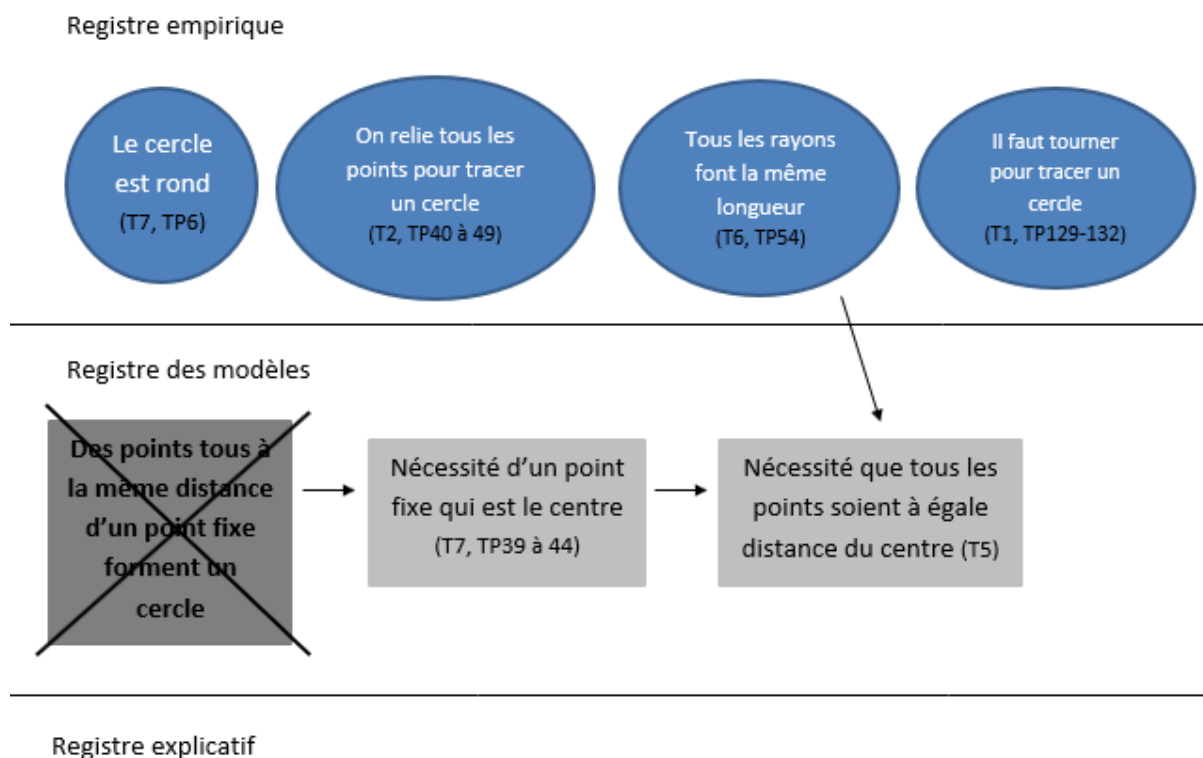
Registre empirique

Le cercle est rond
(T7, TP6)

On relie tous les points pour tracer un cercle
(T2, TP40 à 49)

Tous les rayons font la même longueur
(T6, TP54)

Il faut tourner pour tracer un cercle
(T1, TP129-132)

Registre des modèles

Des points tous à la même distance d'un point fixe forment un cercle

Nécessité d'un point fixe qui est le centre
(T7, TP39 à 44)

Nécessité que tous les points soient à égale distance du centre (T5)

Registre explicatif